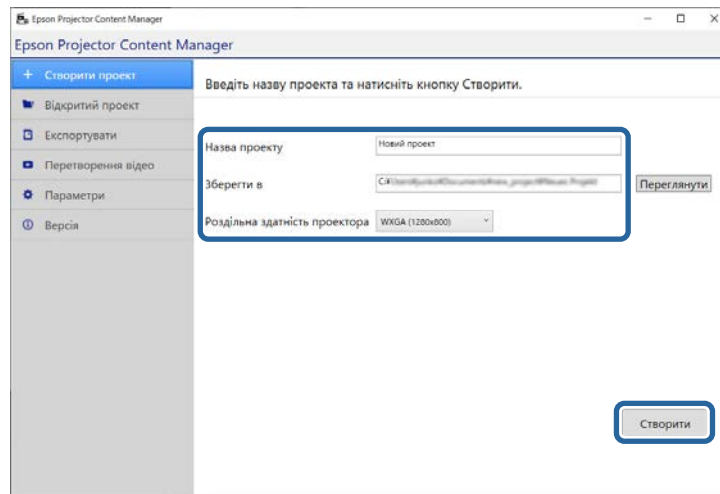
Epson Projector Content Manager

Epson Projector Content Manager

+ Створити проект

Відкритий проект

Експортувати

Перетворення відео

Параметри

Версія

Введіть назву проекта та натисніть кнопку Створити.

Назва проекту | Новий проект

Зберегти в | C:\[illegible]

Переглянути

Роздільна здатність проектора | WXGA (1280x800)

Створити